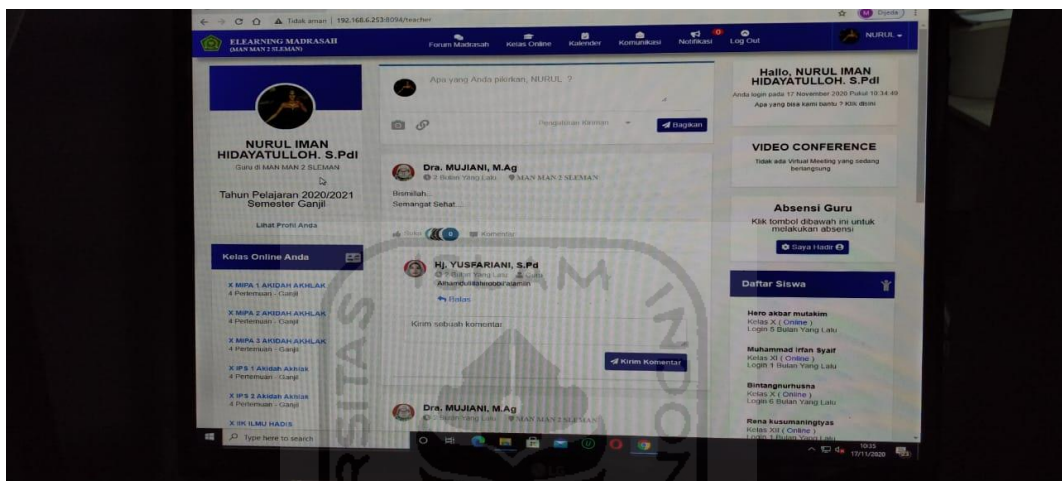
Tidak aman | 192.168.6.253:8094/teacher

Dyeda

ELEARNING MADRASAH
(MAN MAN 2 SLEMAN)

Forum Madrasah Kelas Online Kalender Komunikasi Notifikasi 0 Log Out NURUL

NURUL IMAN HIDAYATULLOH. S.Pdl
Guru di MAN MAN 2 SLEMAN

Tahun Pelajaran 2020/2021
Semester Ganjil

Lihat Profil Anda

Kelas Online Anda

X MIPA 1 AKIDAH AKHLAK
4 Pertemuan - Ganjil

X MIPA 2 AKIDAH AKHLAK
4 Pertemuan - Ganjil

X MIPA 3 AKIDAH AKHLAK
4 Pertemuan - Ganjil

X IPS 1 Akidah Akhlak
4 Pertemuan - Ganjil

X IPS 2 Akidah Akhlak
4 Pertemuan - Ganjil

X IIK ILMU HADIS

Apa yang Anda pikirkan, NURUL ?

Pengaturan Kiriman Bagikan

Dra. MUJIANI, M.Ag
3 Bulan Yang Lalu MAN MAN 2 SLEMAN

Bismillah...
Semangat Sehat....

Suka 6 Komentar

Hj. YUSFARIANI, S.Pd
3 Bulan Yang Lalu Guru
Alhamdulillahrobbil'alamin
Balas

Kirim sebuah komentar

Kirim Komentar

Dra. MUJIANI, M.Ag
Bulan Yang Lalu MAN MAN 2 SLEMAN

Hallo, NURUL IMAN HIDAYATULLOH. S.Pdl
Anda login pada 17 November 2020 Pukul 10:34:49
Apa yang bisa kami bantu ? Klik disini

VIDEO CONFERENCE
Tidak ada Virtual Meeting yang sedang berlangsung

Absensi Guru
Klik tombol dibawah ini untuk melakukan absensi
Saya Hadir

Daftar Siswa

Hero akbar mutakim
Kelas X ( Online )
Login 5 Bulan Yang Lalu

Muhammad irfan Syaif
Kelas XI ( Online )
Login 1 Bulan Yang Lalu

Bintangnurhusna
Kelas X ( Online )
Login 6 Bulan Yang Lalu

Rena kusumaningtyas
Kelas XII ( Online )
Login 1 Bulan Yang Lalu

Type here to search

10:35
17/11/2020